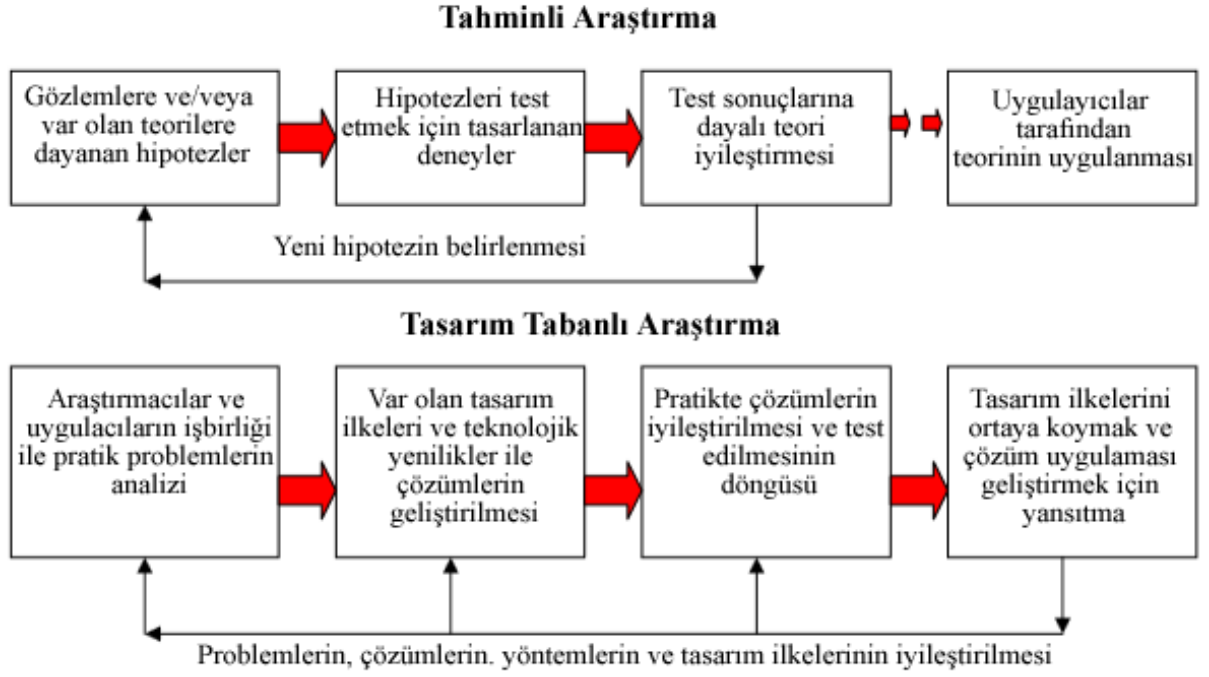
Tahminli Araştırma

Gözlemlere ve/veya var olan teorilere dayanan hipotezler

Hipotezleri test etmek için tasarlanan deneyler

Test sonuçlarına dayalı teori iyileştirmesi

Uygulayıcılar tarafından teorinin uygulanması

Yeni hipotezin belirlenmesi

Tasarım Tabanlı Araştırma

Araştırmacılar ve uygulacıların işbirliği ile pratik problemlerin analizi

Var olan tasarım ilkeleri ve teknolojik yenilikler ile çözümlerin geliştirilmesi

Pratikte çözümlerin iyileştirilmesi ve test edilmesinin döngüsü

Tasarım ilkelerini ortaya koymak ve çözüm uygulaması geliştirmek için yansıtma

Problemlerin, çözümlerin. yöntemlerin ve tasarım ilkelerinin iyileştirilmesi